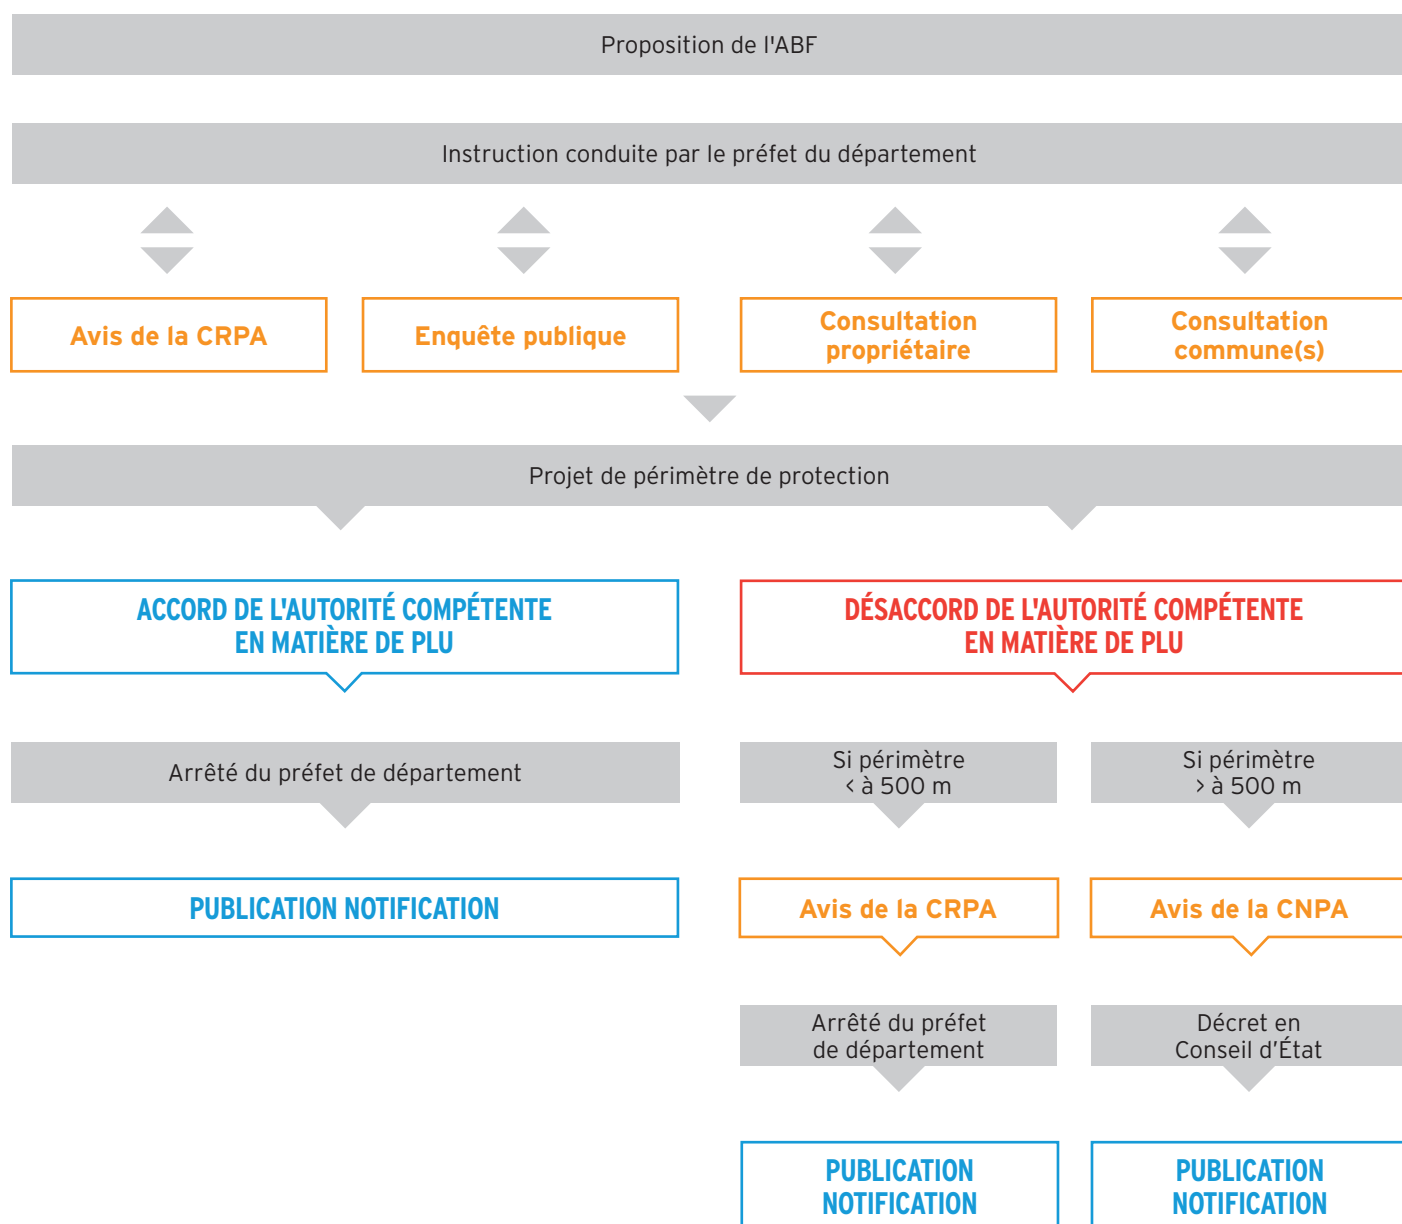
Proposition de l'ABF

Instruction conduite par le préfet du département

Avis de la CRPA

Enquête publique

Consultation propriétaire

Consultation commune(s)

Projet de périmètre de protection

ACCORD DE L'AUTORITÉ COMPÉTENTE EN MATIÈRE DE PLU

Arrêté du préfet de département

PUBLICATION NOTIFICATION

DÉSACCORD DE L'AUTORITÉ COMPÉTENTE EN MATIÈRE DE PLU

Si périmètre < à 500 m

Avis de la CRPA

Arrêté du préfet de département

PUBLICATION NOTIFICATION

Si périmètre > à 500 m

Avis de la CNPA

Décret en Conseil d'État

PUBLICATION NOTIFICATION